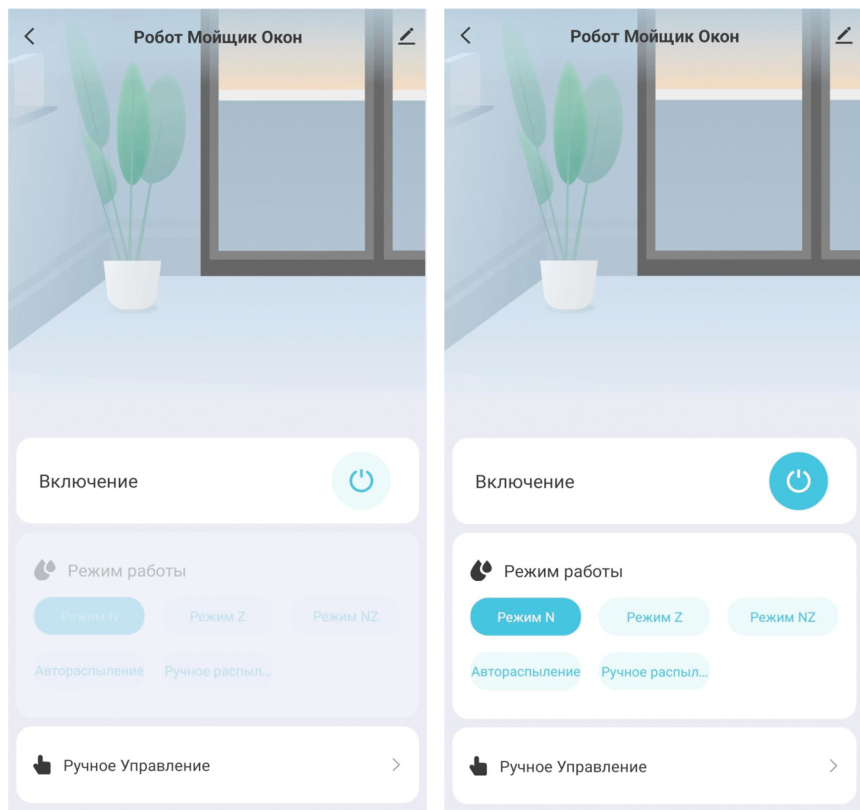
Робот Мойщик Окон

Включение

Режим работы

Режим N

Режим Z

Режим NZ

Автораспыление

Ручное распыл...

Ручное Управление

Робот Мойщик Окон

Включение

Режим работы

Режим N

Режим Z

Режим NZ

Автораспыление

Ручное распыл...

Ручное Управление